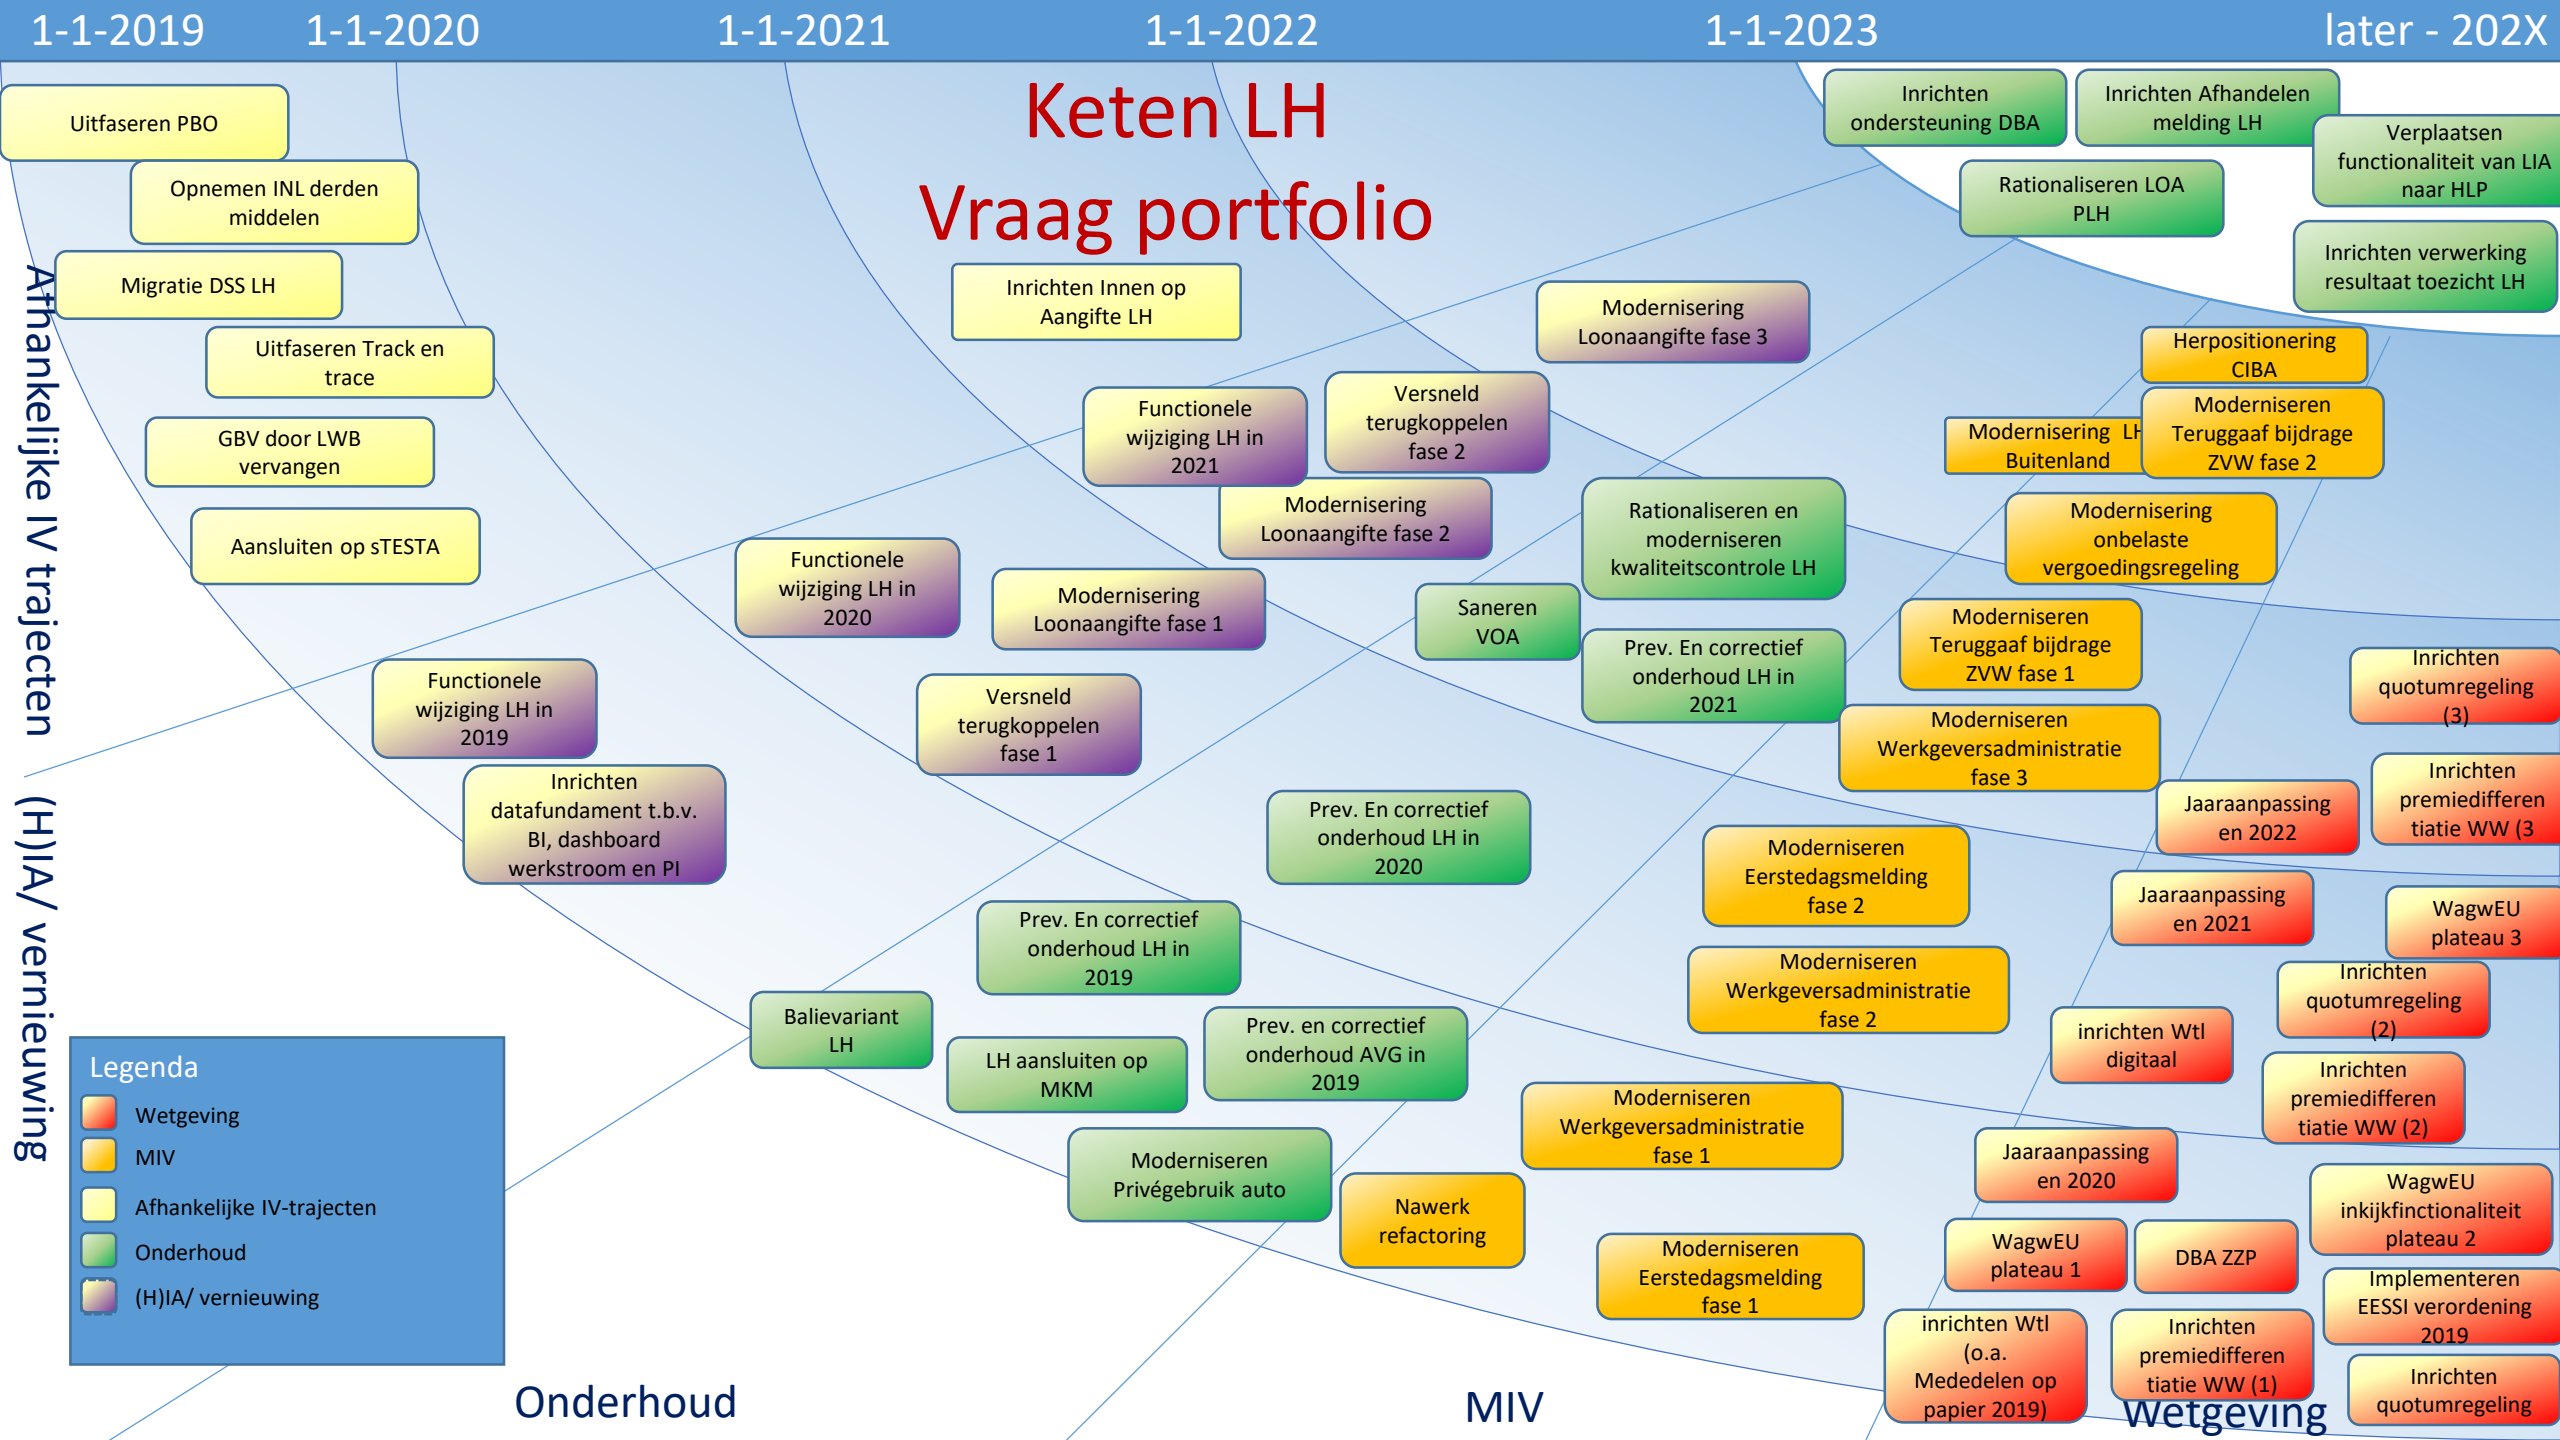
1-1-2019 1-1-2020 1-1-2021 1-1-2022 1-1-2023 later - 202X

Keten LH
Vraag portfolio

Uitfaseren PBO

Opnemen INL derden middelen

Migratie DSS LH

Uitfaseren Track en trace

GBV door LWB vervangen

Aansluiten op sTESTA

Inrichten Innen op Aangifte LH

Functionele wijziging LH in 2021

Versneld terugkoppelen fase 2

Modernisering Loonaangifte fase 3

Modernisering Loonaangifte fase 2

Functionele wijziging LH in 2020

Modernisering Loonaangifte fase 1

Functionele wijziging LH in 2019

Versneld terugkoppelen fase 1

Inrichten datafundament t.b.v. BI, dashboard werkstroom en PI

Inrichten ondersteuning DBA

Inrichten Afhandelen melding LH

Verplaatsen functionaliteit van LIA naar HLP

Rationaliseren LOA PLH

Inrichten verwerking resultaat toezicht LH

Herpositionering CIBA

Modernisering LH Buitenland

Moderniseren Teruggaaf bijdrage ZVW fase 2

Rationaliseren en moderniseren kwaliteitscontrole LH

Modernisering onbelaste vergoedingsregeling

Saneren VOA

Prev. En correctief onderhoud LH in 2021

Moderniseren Teruggaaf bijdrage ZVW fase 1

Inrichten quotumregeling (3)

Moderniseren Werkgeversadministratie fase 3

Prev. En correctief onderhoud LH in 2020

Jaaraanpassing en 2022

Inrichten premiedifferen tiatie WW (3

Moderniseren Eerstedagsmelding fase 2

Jaaraanpassing en 2021

WagwEU plateau 3

Prev. En correctief onderhoud LH in 2019

Moderniseren Werkgeversadministratie fase 2

Inrichten quotumregeling (2)

Balievariant LH

LH aansluiten op MKM

Prev. en correctief onderhoud AVG in 2019

inrichten Wtl digitaal

Inrichten premiedifferen tiatie WW (2)

Moderniseren Werkgeversadministratie fase 1

Jaaraanpassing en 2020

Moderniseren Privégebruik auto

Nawerk refactoring

WagwEU inkijkfunctionaliteit plateau 2

WagwEU plateau 1

DBA ZZP

Moderniseren Eerstedagsmelding fase 1

Implementeren EESSI verordening 2019

inrichten Wtl (o.a. Mededelen op papier 2019)

Inrichten premiedifferen tiatie WW (1)

Inrichten quotumregeling

Afhankelijke IV trajecten

(H)IA/ vernieuwing

Legenda
Wetgeving
MIV
Afhankelijke IV-trajecten
Onderhoud
(H)IA/ vernieuwing

Onderhoud

MIV

Wetgeving